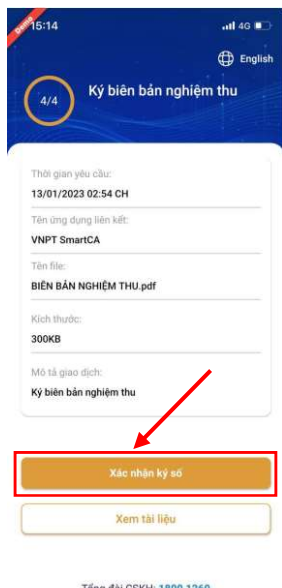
Demo

15:14

4G

English

4/4

Ký biên bản nghiệm thu

Thời gian yêu cầu:

13/01/2023 02:54 CH

Tên ứng dụng liên kết:

VNPT SmartCA

Tên file:

BIÊN BẢN NGHIỆM THU.pdf

Kích thước:

300KB

Mô tả giao dịch:

Ký biên bản nghiệm thu

Xác nhận ký số

Xem tài liệu

Tổng đài CSKH: 1800 1260